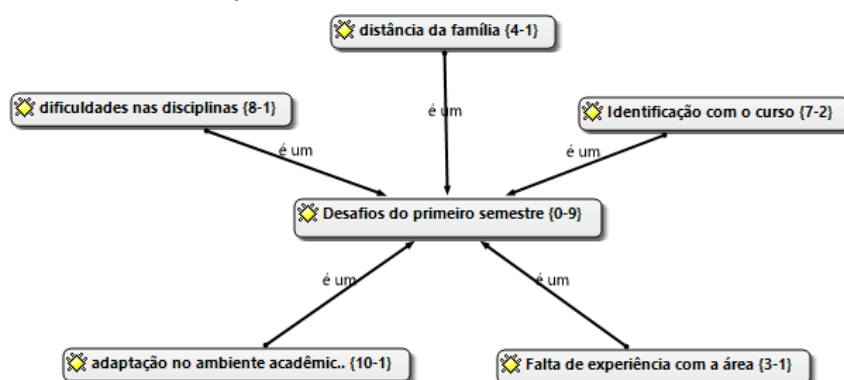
distância da família {4-1}

dificuldades nas disciplinas {8-1}

é um

Identificação com o curso {7-2}

é um

é um

Desafios do primeiro semestre {0-9}

é um

é um

adaptação no ambiente acadêmic.. {10-1}

Falta de experiência com a área {3-1}